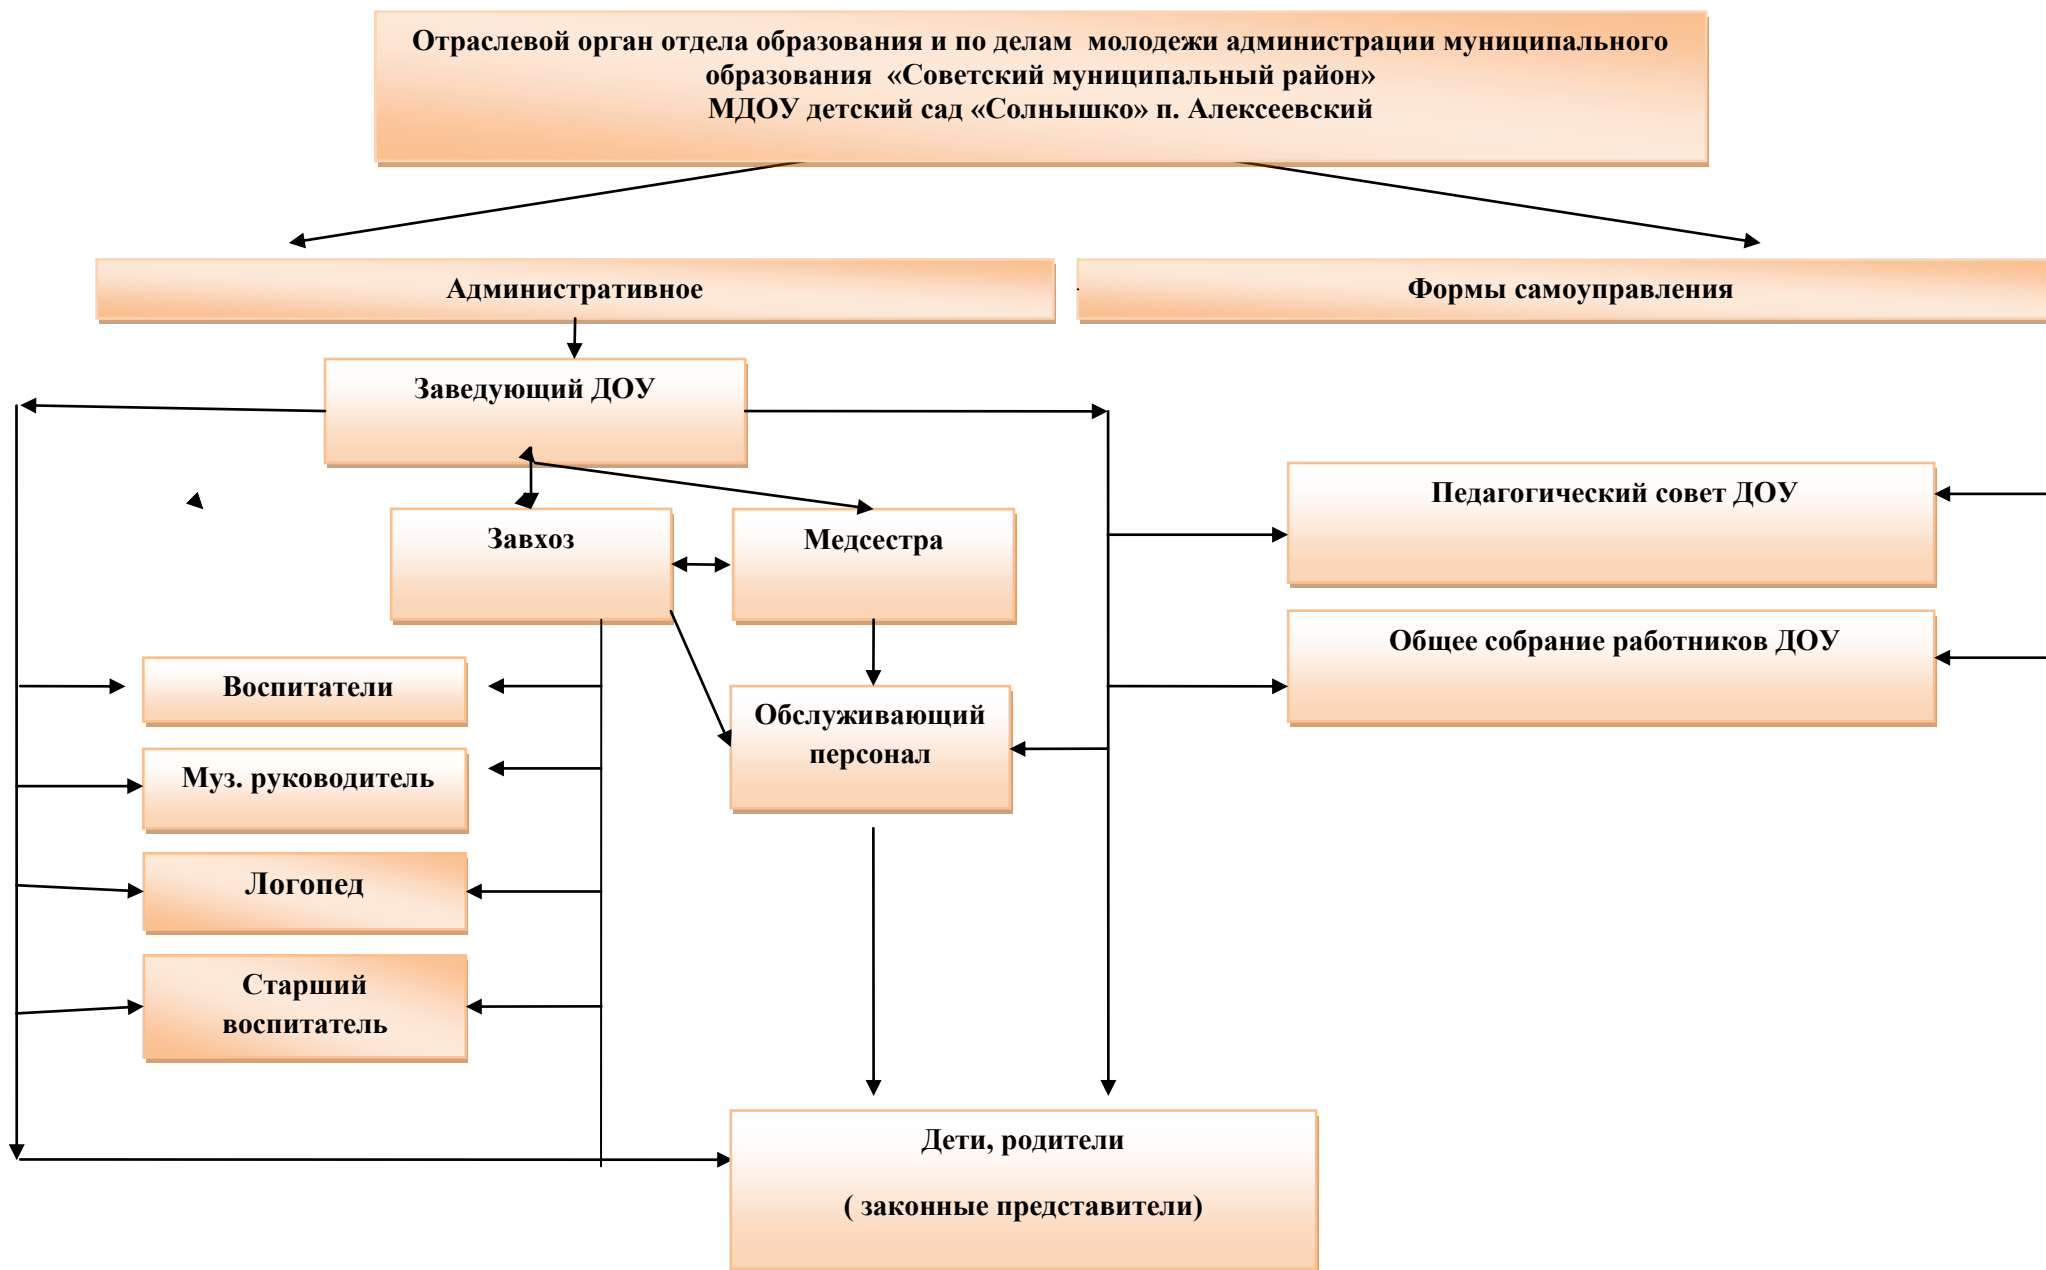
Отраслевой орган отдела образования и по делам молодежи администрации муниципального образования «Советский муниципальный район»
МДОУ детский сад «Солнышко» п. Алексеевский

Административное

Формы самоуправления

Заведующий ДОУ

Завхоз

Медсестра

Педагогический совет ДОУ

Общее собрание работников ДОУ

Воспитатели

Муз. руководитель

Логопед

Старший воспитатель

Обслуживающий персонал

Дети, родители

( законные представители)